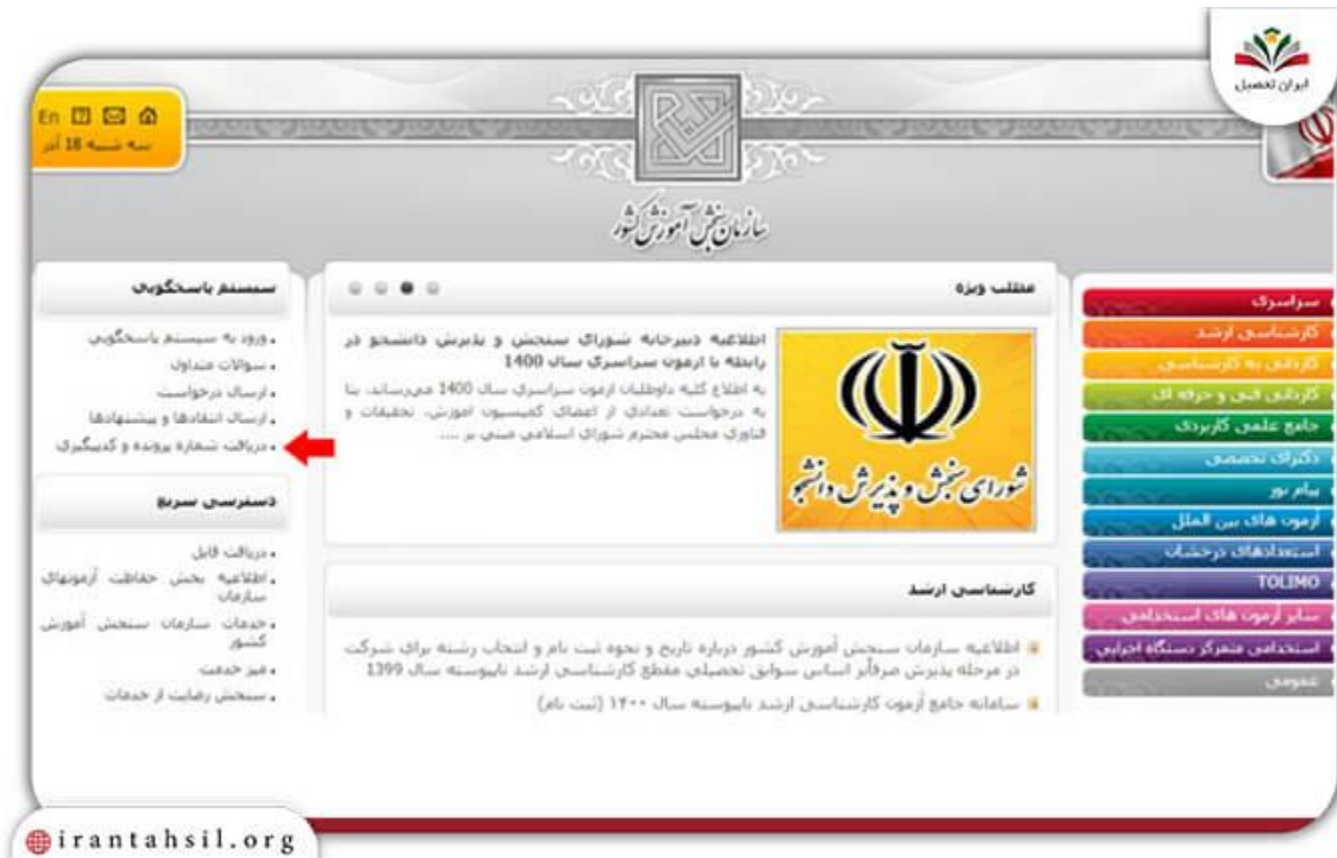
ایران تحصیل

En
سه شنبه 18 آذر

سازمان سنجش آموزش کشور

سیستم پاسخگویی
• ورود به سیستم پاسخگویی
• سوالات متداول
• ارسال درخواست
• ارسال انتقادها و پیشنهادها
• دریافت شماره پرونده و کدپیگیری

دسترسی سریع
• دریافت فایل
• اطلاعیه بخش حفاظت آزمونهای سازمان
• خدمات سازمان سنجش آموزش کشور
• میز خدمت
• سنجش رضایت از خدمات

مطلب ویژه

اطلاعیه دبیرخانه شورای سنجش و پذیرش دانشجو در رابطه با آزمون سراسری سال 1400
به اطلاع کلیه داوطلبان آزمون سراسری سال 1400 می‌رساند، بنا به درخواست تعدادی از اعضای کمیسیون آموزش، تحقیقات و فناوری مجلس محترم شورای اسلامی مبنی بر ....

شورای سنجش و پذیرش دانشجو

کارشناسی ارشد
اطلاعیه سازمان سنجش آموزش کشور درباره تاریخ و نحوه ثبت نام و انتخاب رشته برای شرکت در مرحله پذیرش صرفاً بر اساس سوابق تحصیلی مقطع کارشناسی ارشد ناپیوسته سال 1399
سامانه جامع آزمون کارشناسی ارشد ناپیوسته سال ۱۴۰۰ (ثبت نام)

سراسری
کارشناسی ارشد
کاردانی به کارشناسی
کاردانی فنی و حرفه ای
جامع علمی کاربردی
دکترای تخصصی
پیام نور
آزمون های بین الملل
استعدادهای درخشان
TOLIMO
سایر آزمون های استخدامی
استخدامی متمرکز دستگاه اجرایی
عمومی

irantahsil.org